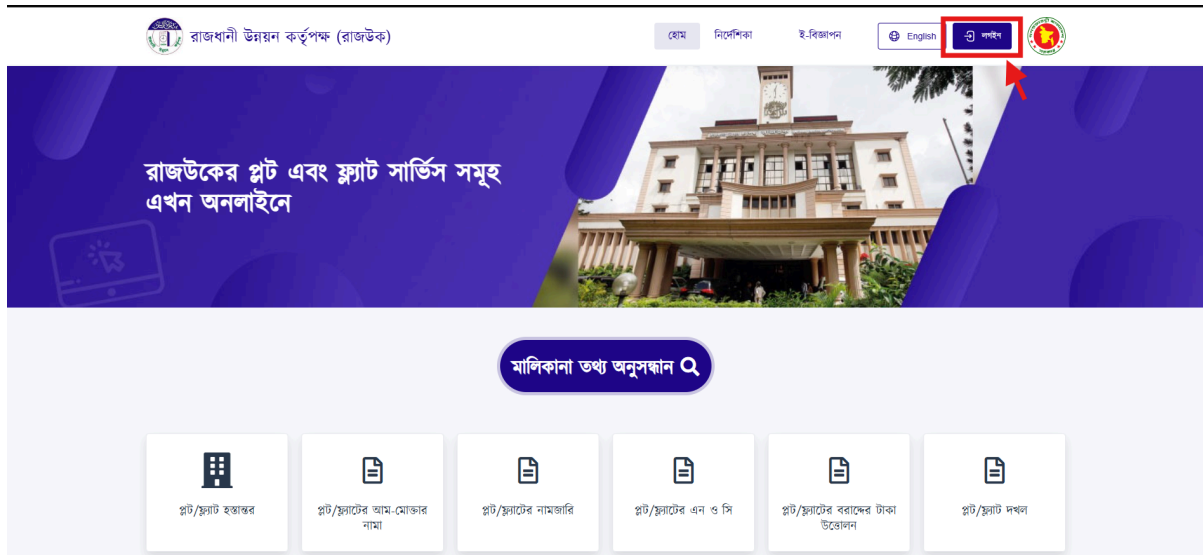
রাজধানী উন্নয়ন কর্তৃপক্ষ (রাজউক)

হোম নির্দেশিকা ই-বিজ্ঞাপন English লগইন

রাজউকের প্লট এবং ফ্ল্যাট সার্ভিস সমূহ এখন অনলাইনে

মালিকানা তথ্য অনুসন্ধান

প্লট/ফ্ল্যাট হস্তান্তর

প্লট/ফ্ল্যাটের আম-মোক্তার নামা

প্লট/ফ্ল্যাটের নামজারি

প্লট/ফ্ল্যাটের এন ও সি

প্লট/ফ্ল্যাটের বরাদ্দের টাকা উত্তোলন

প্লট/ফ্ল্যাট দখল